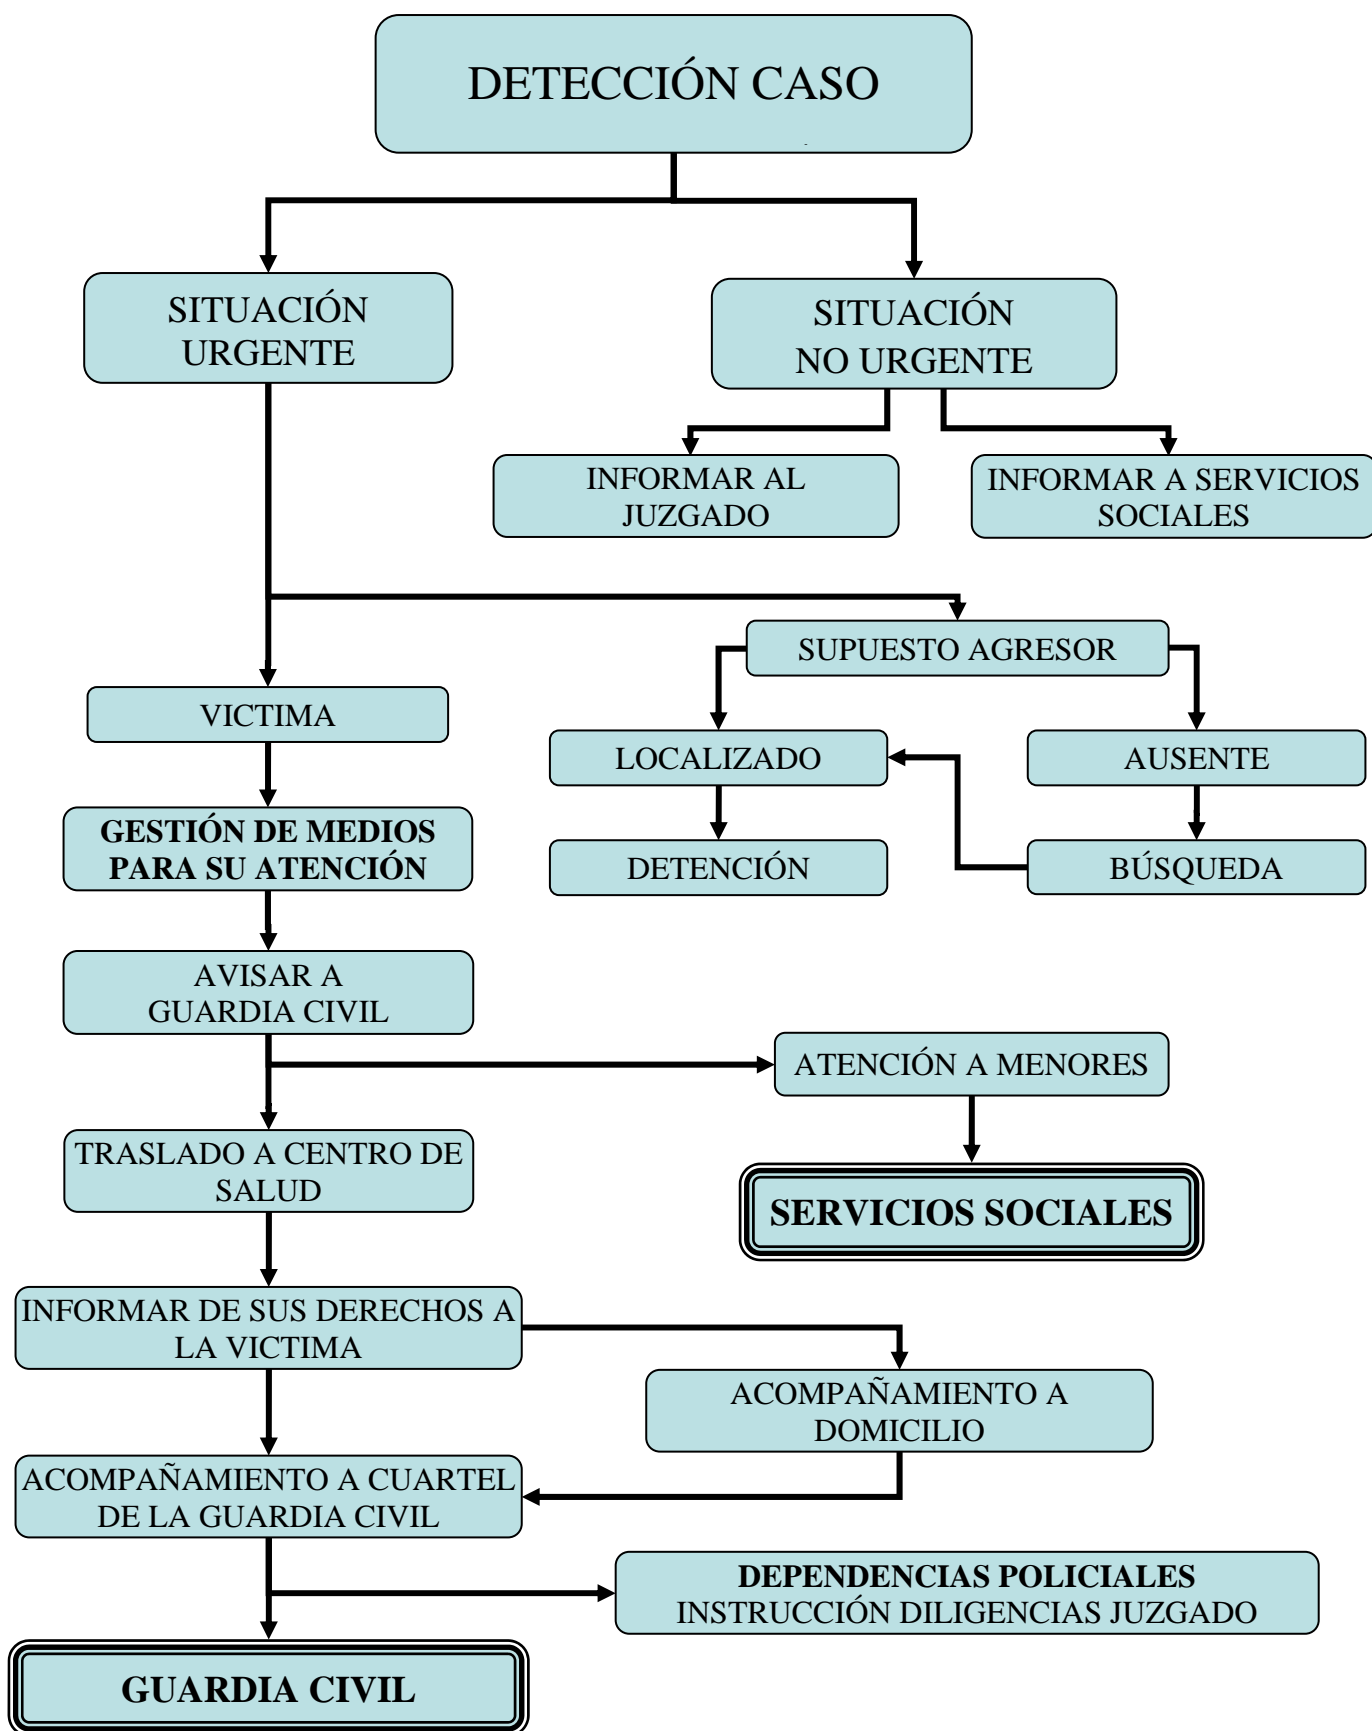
DETECCIÓN CASO

SITUACIÓN URGENTE

SITUACIÓN NO URGENTE

INFORMAR AL JUZGADO

INFORMAR A SERVICIOS SOCIALES

SUPUESTO AGRESOR

VICTIMA

LOCALIZADO

AUSENTE

DETENCIÓN

BÚSQUEDA

GESTIÓN DE MEDIOS PARA SU ATENCIÓN

AVISAR A GUARDIA CIVIL

ATENCIÓN A MENORES

TRASLADO A CENTRO DE SALUD

SERVICIOS SOCIALES

INFORMAR DE SUS DERECHOS A LA VICTIMA

ACOMPAÑAMIENTO A DOMICILIO

ACOMPAÑAMIENTO A CUARTEL DE LA GUARDIA CIVIL

DEPENDENCIAS POLICIALES
INSTRUCCIÓN DILIGENCIAS JUZGADO

GUARDIA CIVIL